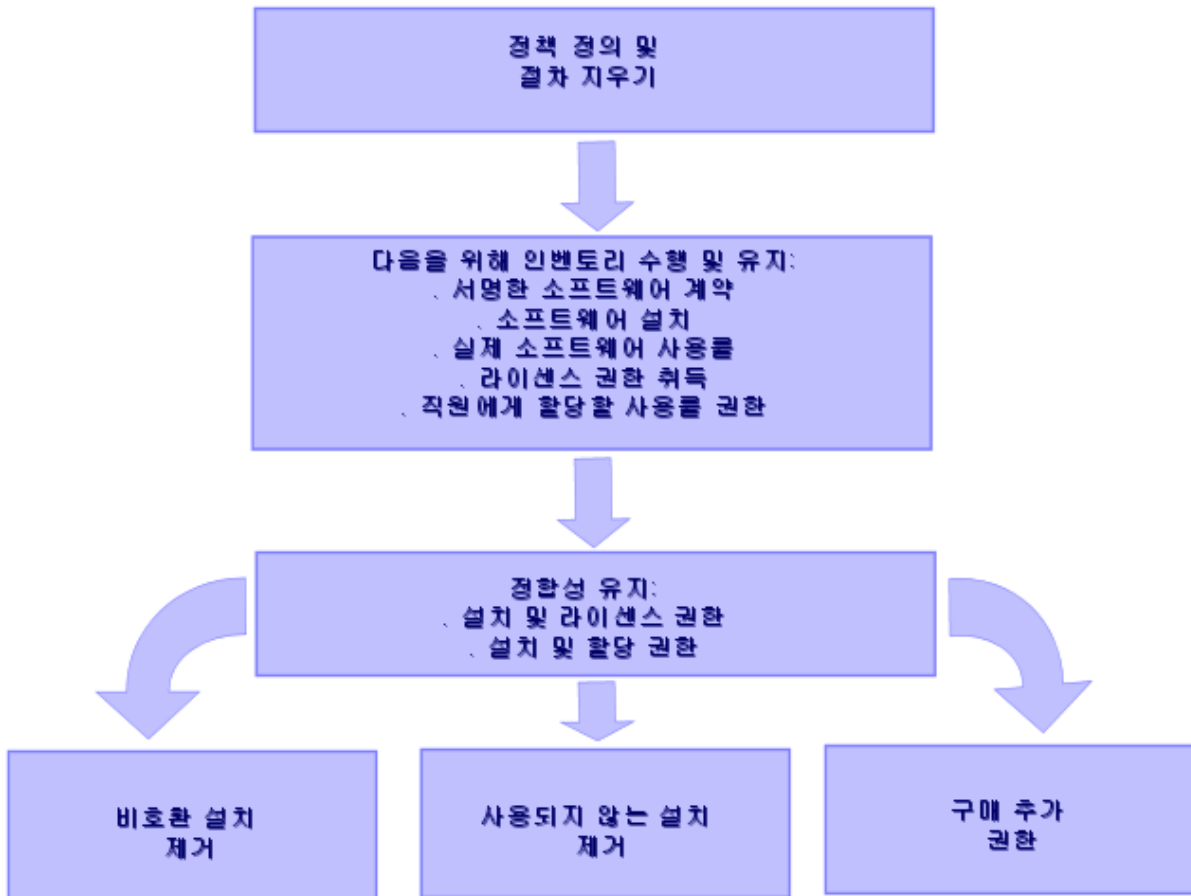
정책 정의 및
절차 지우기

다음을 위해 인벤토리 수행 및 유지:
, 서명한 소프트웨어 계약
, 소프트웨어 설치
, 실제 소프트웨어 사용률
, 라이센스 권한 취득
, 직원에게 할당할 사용률 권한

정합성 유지:
, 설치 및 라이센스 권한
, 설치 및 할당 권한

비호환 설치
제거

사용되지 않는 설치
제거

구매 추가
권한